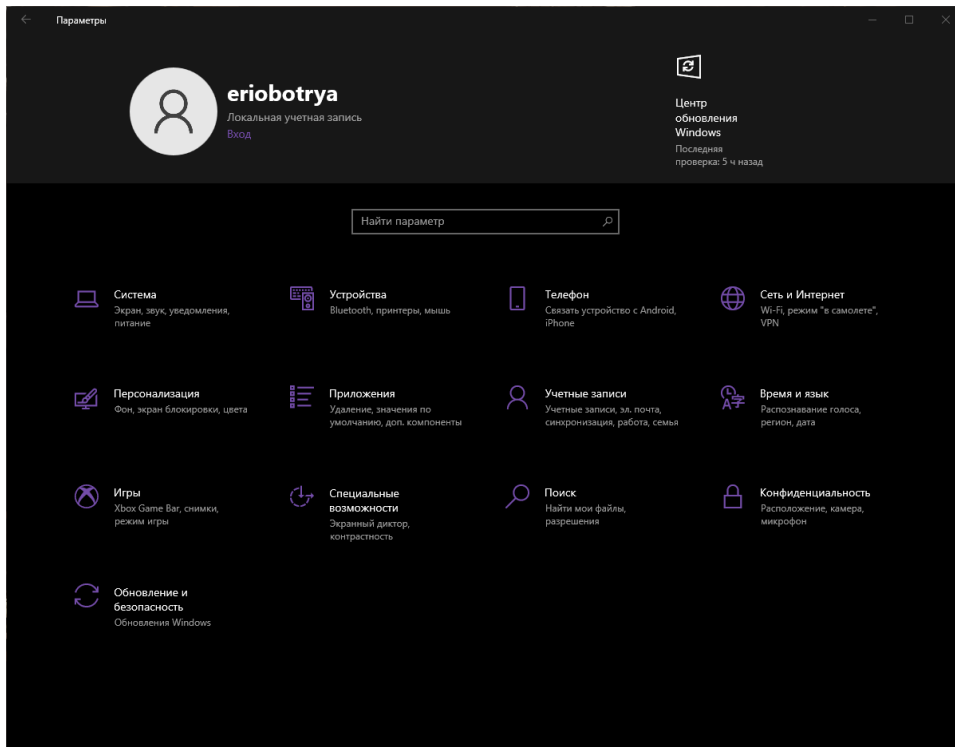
Параметры

eriobotrya
Локальная учетная запись
Вход

Центр обновления Windows
Последняя проверка: 5 ч назад

Найти параметр

Система
Экран, звук, уведомления, питание

Устройства
Bluetooth, принтеры, мышь

Телефон
Связать устройство с Android, iPhone

Сеть и Интернет
Wi-Fi, режим "в самолете", VPN

Персонализация
Фон, экран блокировки, цвета

Приложения
Удаление, значения по умолчанию, доп. компоненты

Учетные записи
Учетные записи, эл. почта, синхронизация, работа, семья

Время и язык
Распознавание голоса, регион, дата

Игры
Xbox Game Bar, снимки, режим игры

Специальные возможности
Экранный диктор, контрастность

Поиск
Найти мои файлы, разрешения

Конфиденциальность
Расположение, камера, микрофон

Обновление и безопасность
Обновления Windows